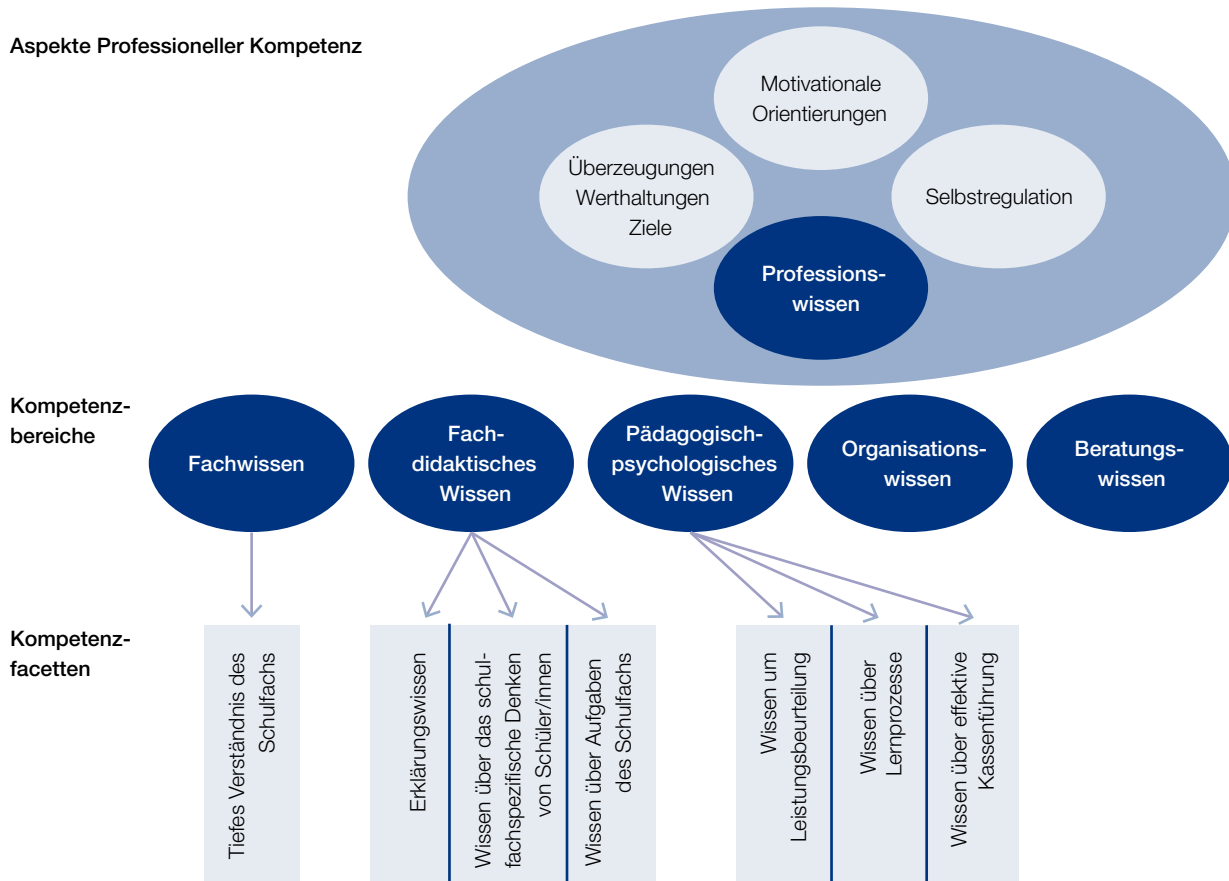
Aspekte Professioneller Kompetenz

Motivationale Orientierungen

Überzeugungen Werthaltungen Ziele

Selbstregulation

Professionswissen

Kompetenzbereiche

Fachwissen

Fachdidaktisches Wissen

Pädagogisch-psychologisches Wissen

Organisationswissen

Beratungswissen

Kompetenzfacetten

Tiefes Verständnis des Schulfachs

Erklärungswissen

Wissen über das schulfachspezifische Denken von Schüler/innen

Wissen über Aufgaben des Schulfachs

Wissen um Leistungsbeurteilung

Wissen über Lernprozesse

Wissen über effektive Kassenführung